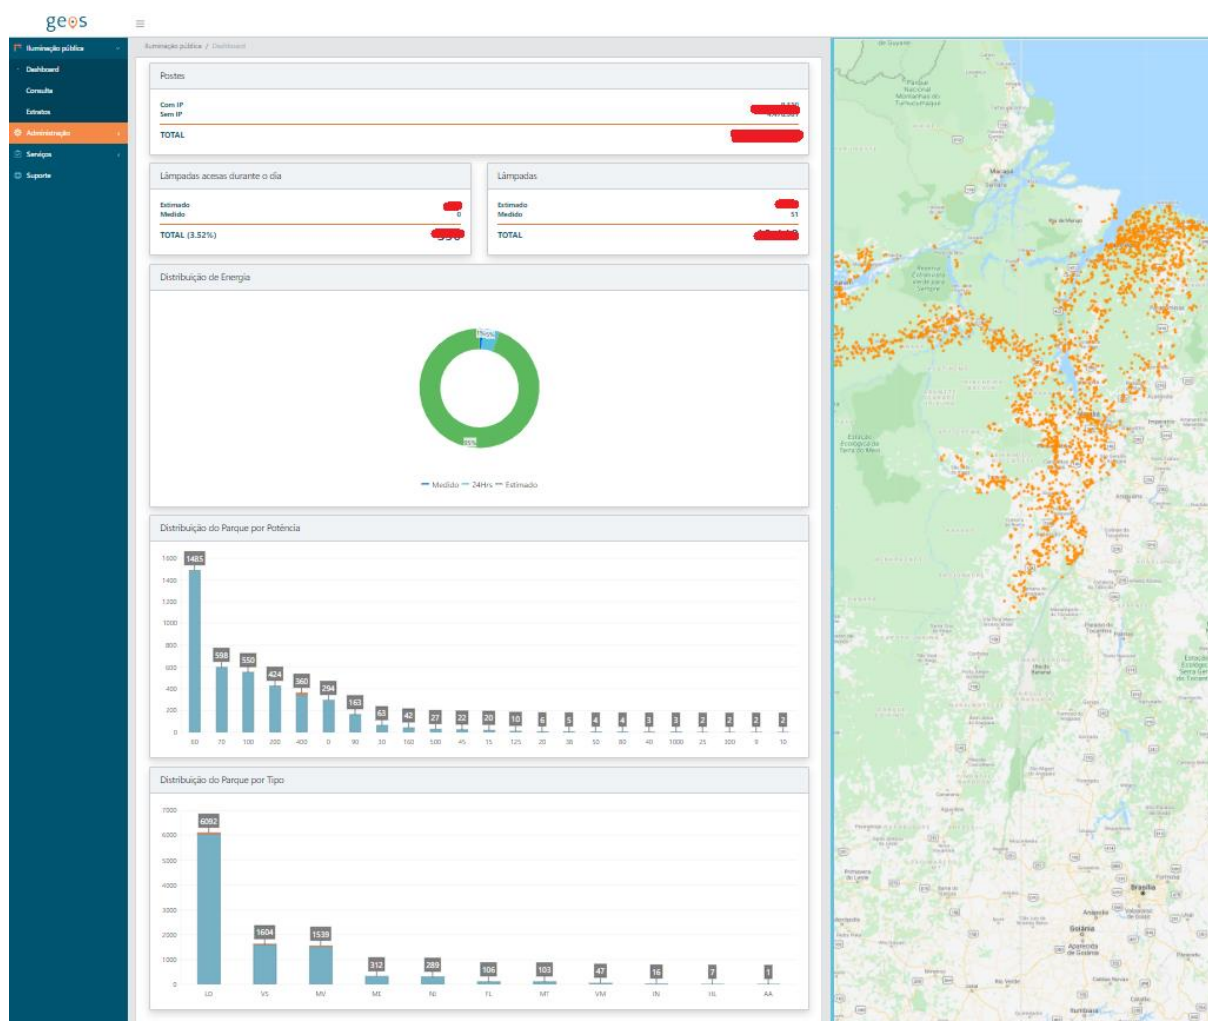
geos

Iluminação pública
Dashboard
Consulta
Extratos
Administração
Serviços
Suporte

Iluminação pública / Dashboard

Postes

Com IP
Sem IP
TOTAL

Lâmpadas acesas durante o dia

Estimado
Medido 0
TOTAL (3.52%)

Lâmpadas

Estimado
Medido 51
TOTAL

Distribuição de Energia

95%

Medido 24Hrs Estimado

Distribuição do Parque por Potência

1600
1400
1200
1000
800
600
400
200
0

1485 598 550 424 360 294 163 63 42 27 22 20 10 6 5 4 4 3 3 2 2 2 2

60 70 100 200 400 0 90 30 160 500 45 15 125 20 36 50 80 40 1000 25 300 9 10

Distribuição do Parque por Tipo

7000
6000
5000
4000
3000
2000
1000
0

6092 1604 1539 312 289 106 103 47 16 7 1

LO VS MV ME NI FL MT VM IN HL AA

Macapá
Brasília
Goiânia
Aparecida de Goiânia
Anápolis